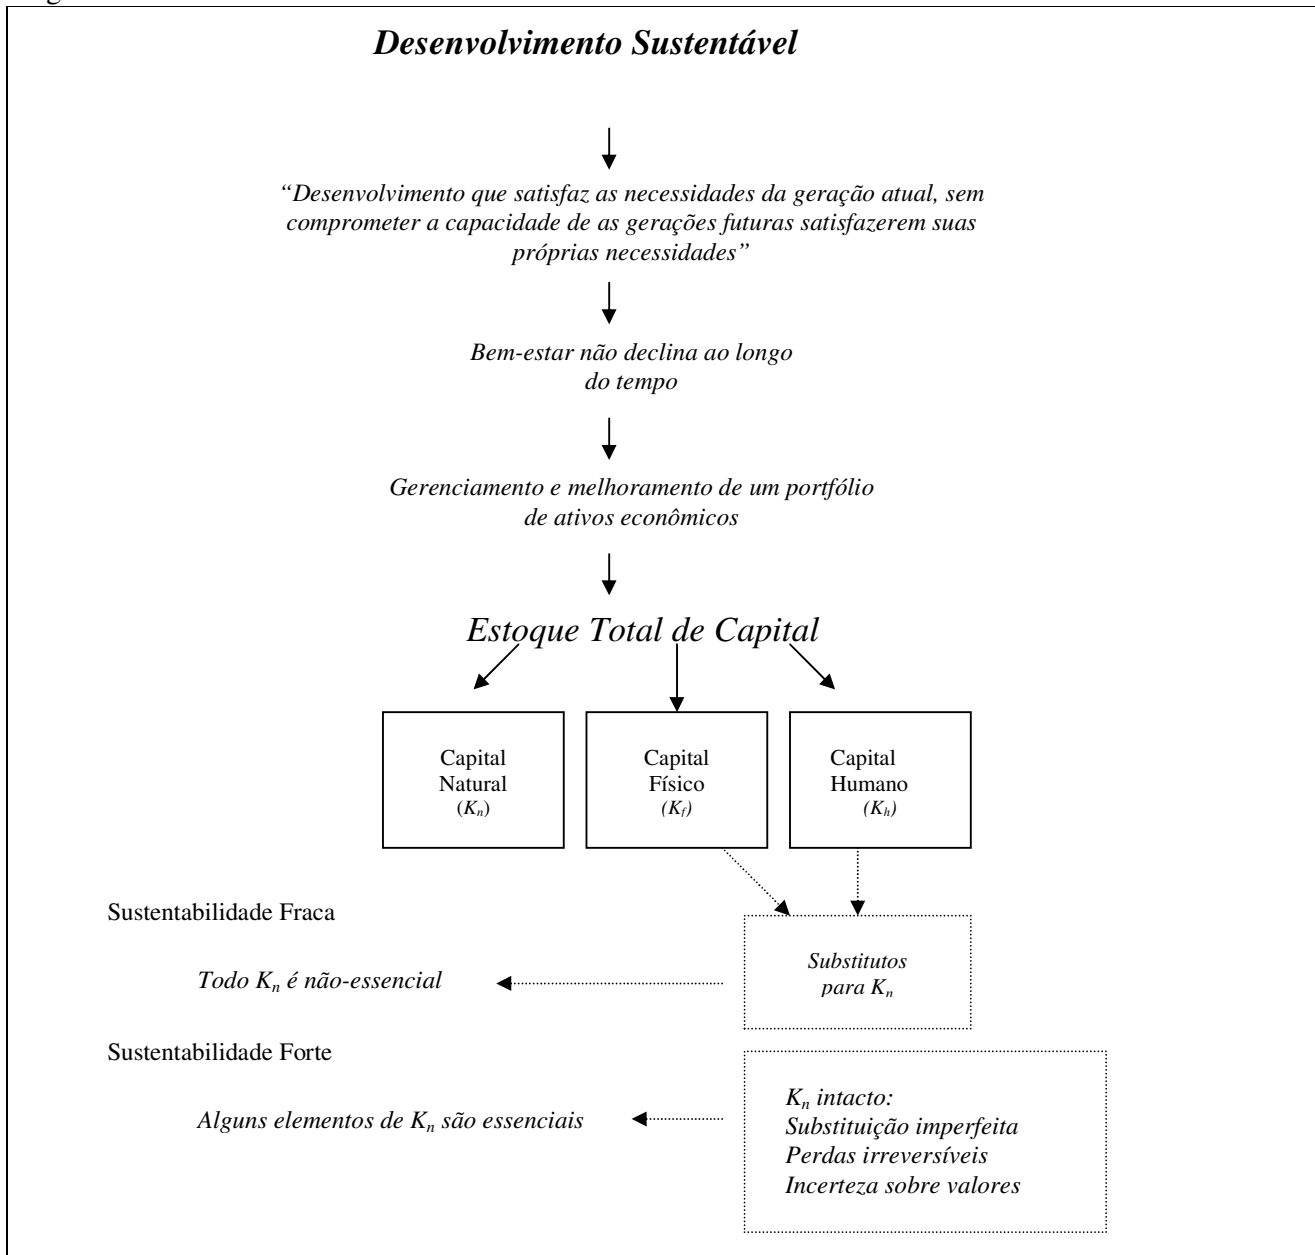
Desenvolvimento Sustentável

"Desenvolvimento que satisfaz as necessidades da geração atual, sem comprometer a capacidade de as gerações futuras satisfazerem suas próprias necessidades"

Bem-estar não declina ao longo do tempo

Gerenciamento e melhoramento de um portfólio de ativos econômicos

Estoque Total de Capital

Capital Natural ($K_n$)

Capital Físico ($K_f$)

Capital Humano ($K_h$)

Sustentabilidade Fraca

Todo $K_n$ é não-essencial

Substitutos para $K_n$

Sustentabilidade Forte

Alguns elementos de $K_n$ são essenciais

$K_n$ intacto:
Substituição imperfeita
Perdas irreversíveis
Incerteza sobre valores